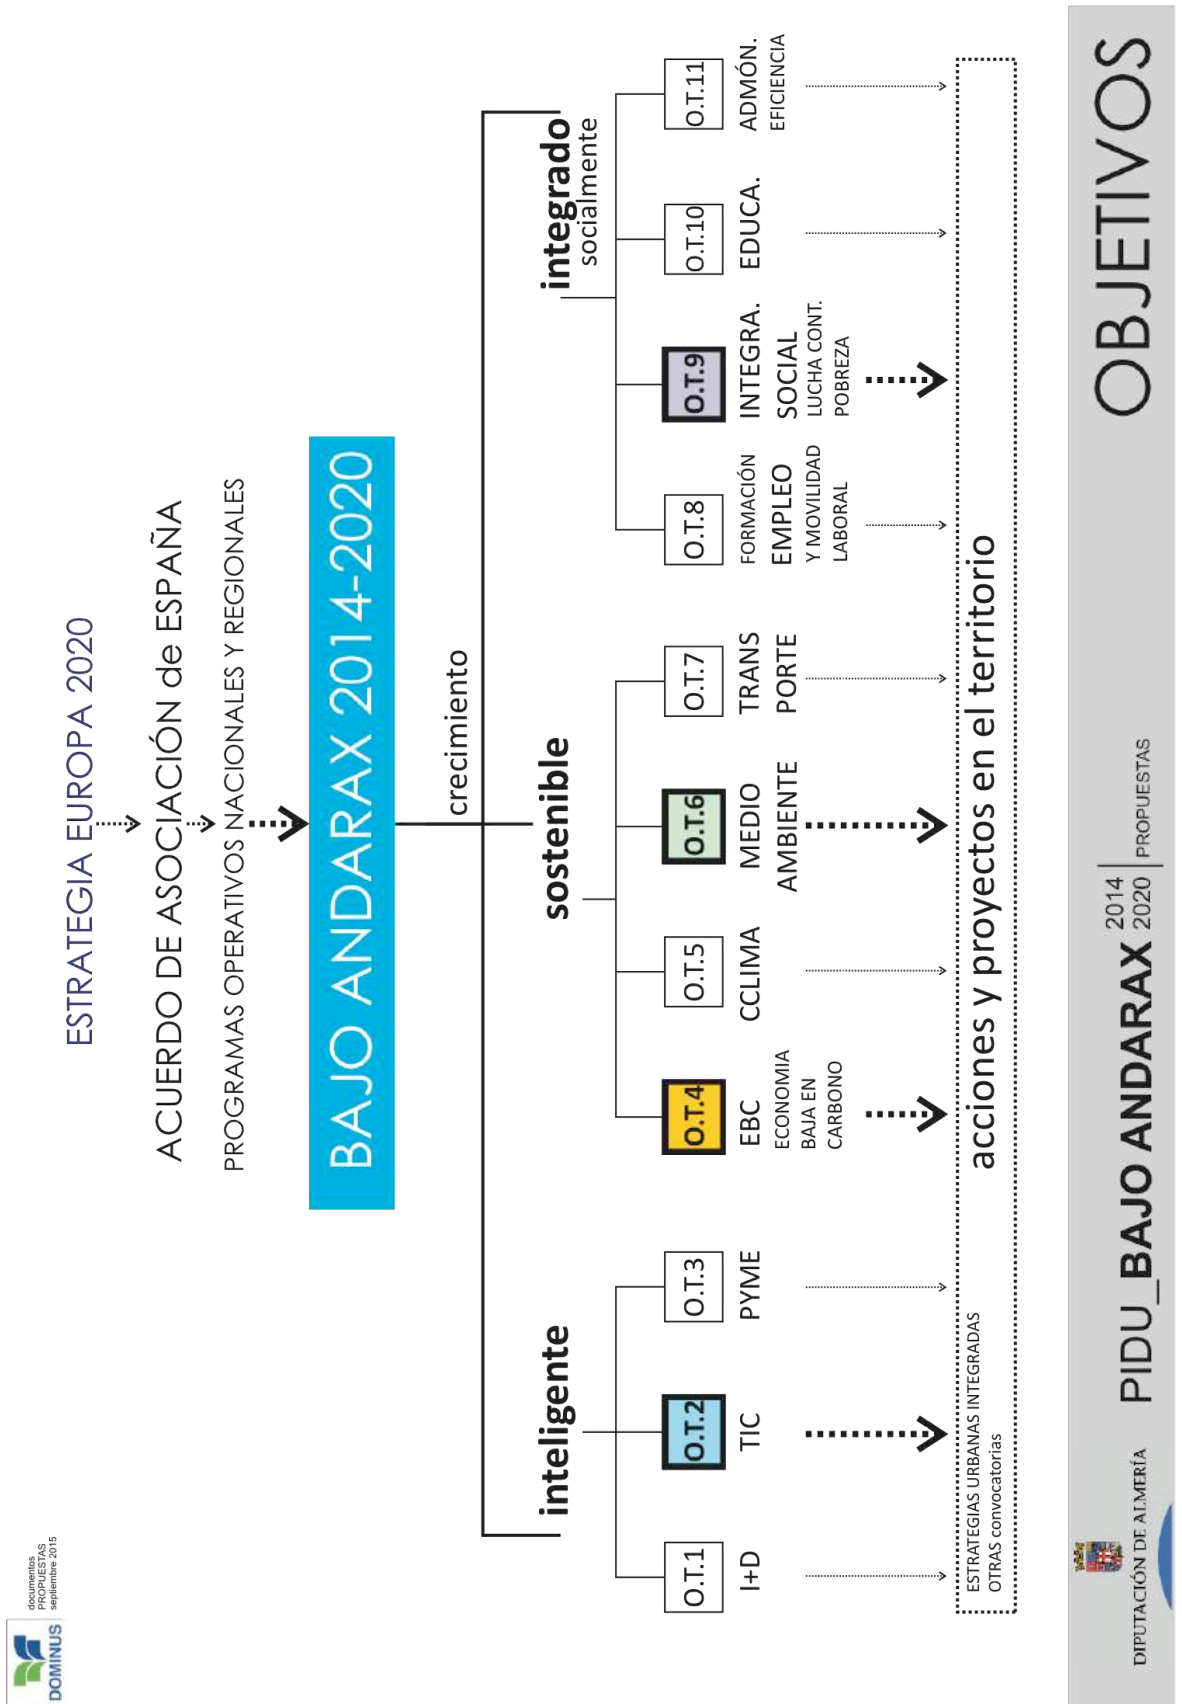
ESTRATEGIA EUROPA 2020

ACUERDO DE ASOCIACIÓN de ESPAÑA

PROGRAMAS OPERATIVOS NACIONALES Y REGIONALES

BAJO ANDARAX 2014-2020

crecimiento

inteligente

sostenible

integrado socialmente

O.T.1 I+D

O.T.2 TIC

O.T.3 PYME

O.T.4 EBC ECONOMIA BAJA EN CARBONO

O.T.5 CCLIMA

O.T.6 MEDIO AMBIENTE

O.T.7 TRANS PORTE

O.T.8 FORMACIÓN EMPLEO Y MOVILIDAD LABORAL

O.T.9 INTEGRA. SOCIAL LUCHA CONT. POBREZA

O.T.10 EDUCA.

O.T.11 ADMÓN. EFICIENCIA

ESTRATEGIAS URBANAS INTEGRADAS
OTRAS convocatorias

acciones y proyectos en el territorio

OBJETIVOS

PIDU_BAJO ANDARAX 2014 2020 | PROPUESTAS

DIPUTACIÓN DE ALMERÍA

DOMINUS

documentos
PROPUESTAS
septiembre 2015